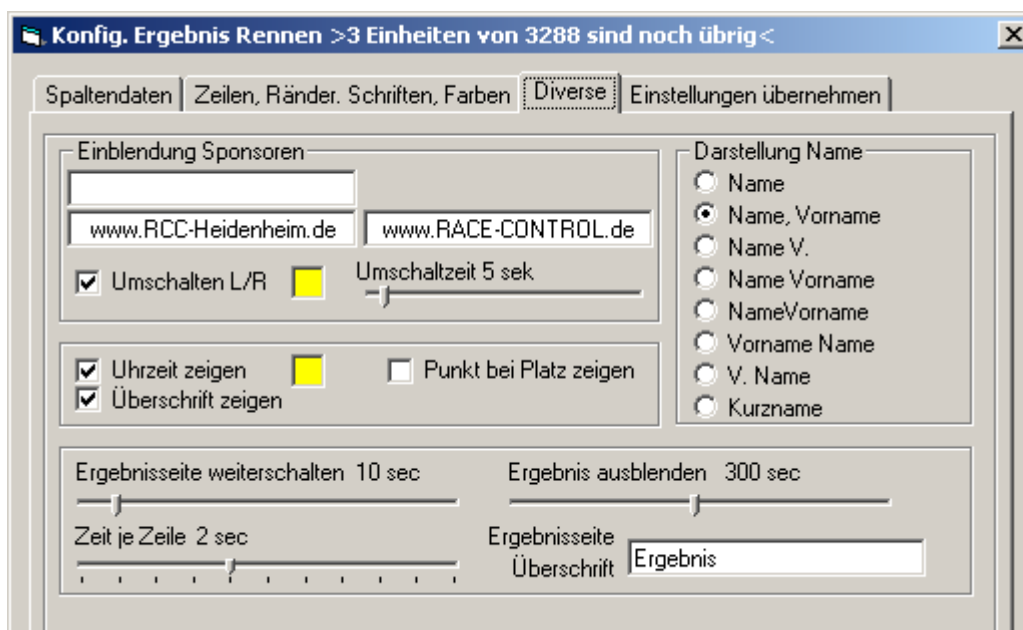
Konfig. Ergebnis Rennen >3 Einheiten von 3288 sind noch übrig<

X

Spaltendaten | Zeilen, Ränder. Schriften, Farben | Diverse | Einstellungen übernehmen

Einblendung Sponsoren

www.RCC-Heidenheim.de

www.RACE-CONTROL.de

Umschalten L/R

Umschaltzeit 5 sek

Darstellung Name

Name

Name, Vorname

Name V.

Name Vorname

NameVorname

Vorname Name

V. Name

Kurzname

Uhrzeit zeigen

Punkt bei Platz zeigen

Überschrift zeigen

Ergebnisseite weiterschalten 10 sec

Ergebnis ausblenden 300 sec

Zeit je Zeile 2 sec

Ergebnisseite Überschrift

Ergebnis